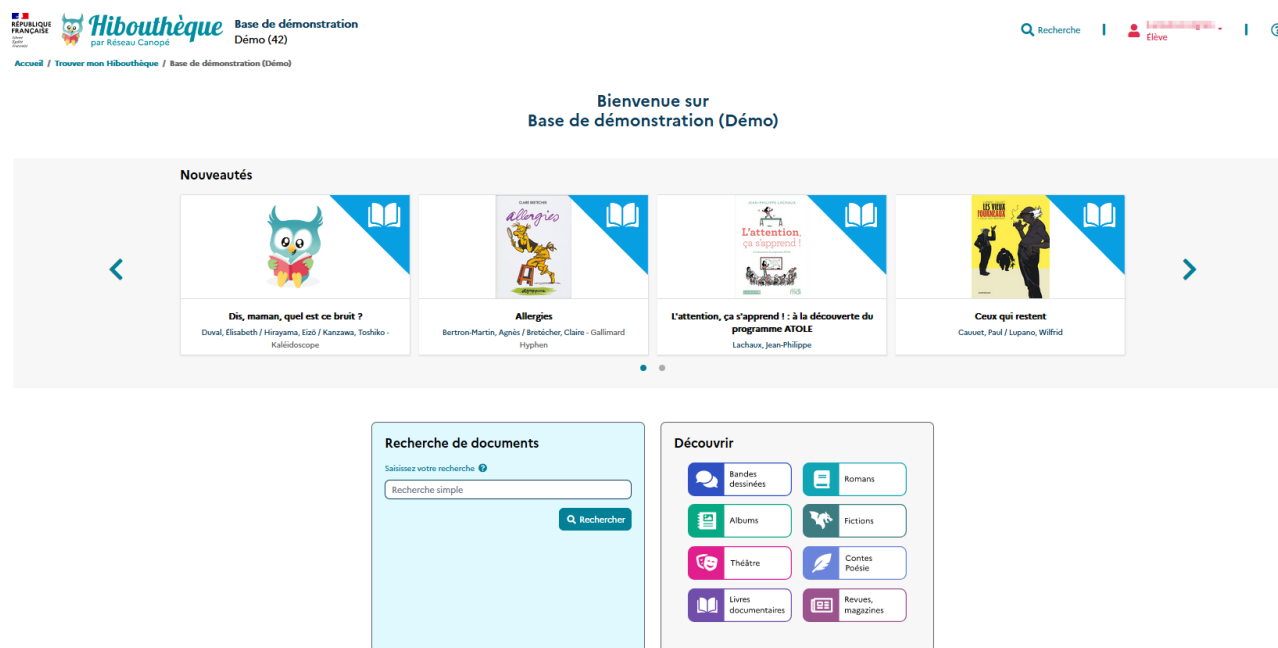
RÉPUBLIQUE FRANÇAISE
Liberté Égalité Fraternité

Hibouthèque
par Réseau Canopé

Base de démonstration
Démo (42)

Recherche | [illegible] Élève |

Accueil / Trouver mon Hibouthèque / Base de démonstration (Démo)

Bienvenue sur
Base de démonstration (Démo)

Nouveautés

Dis, maman, quel est ce bruit ?
Duval, Elisabeth / Hirayama, Eizô / Kanzawa, Toshiko - Kaléidoscope

CLAIRE BRETÉCHER
allergies
Allergies
Bertron-Martin, Agnès / Bretécher, Claire - Gallimard Hyphen

JEAN-PHILIPPE LACHAUX
L'attention, ça s'apprend !
L'attention, ça s'apprend ! : à la découverte du programme ATOLE
Lachaux, Jean-Philippe

LES VIEUX FOURNEAUX
Ceux qui restent
Cauuet, Paul / Lupano, Wilfrid

Recherche de documents
Saisissez votre recherche
Recherche simple
Rechercher

Découvrir
Bandes dessinées
Romans
Albums
Fictions
Théâtre
Contes Poésie
Livres documentaires
Revues, magazines